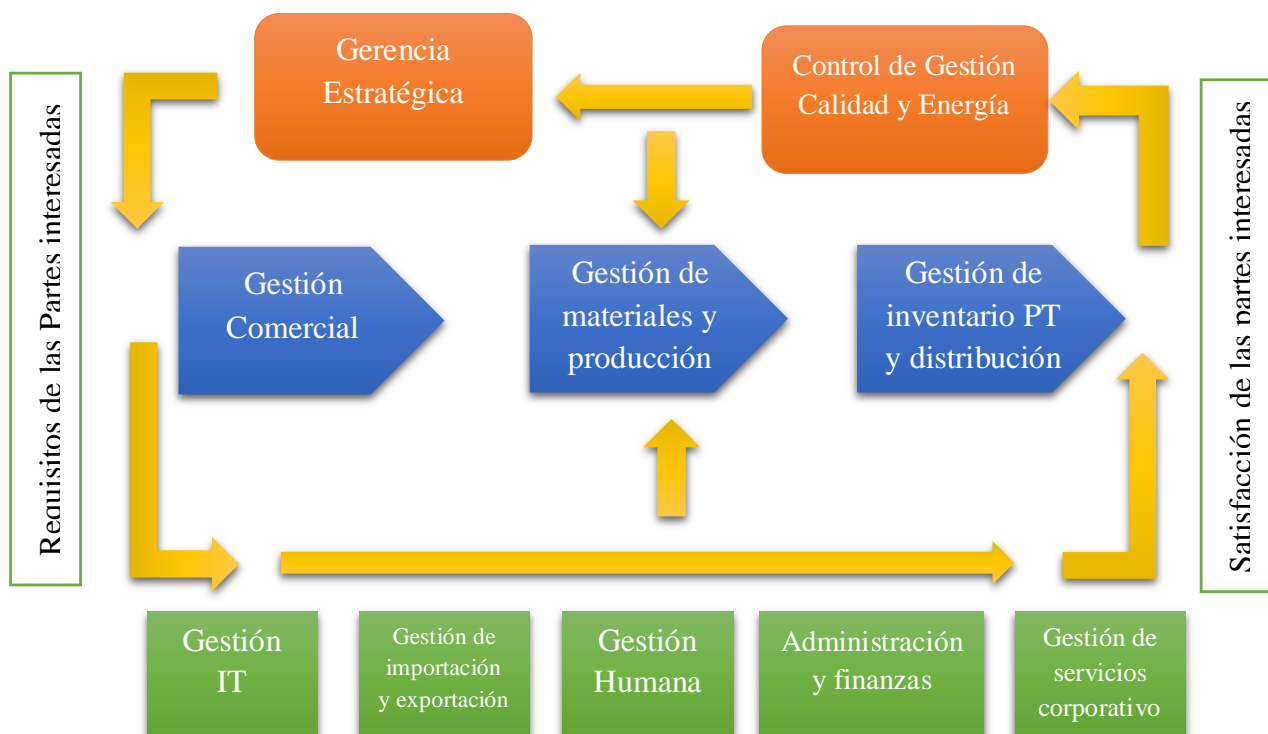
Gerencia Estratégica

Control de Gestión Calidad y Energía

Requisitos de las Partes interesadas

Satisfacción de las partes interesadas

Gestión Comercial

Gestión de materiales y producción

Gestión de inventario PT y distribución

Gestión IT

Gestión de importación y exportación

Gestión Humana

Administración y finanzas

Gestión de servicios corporativo